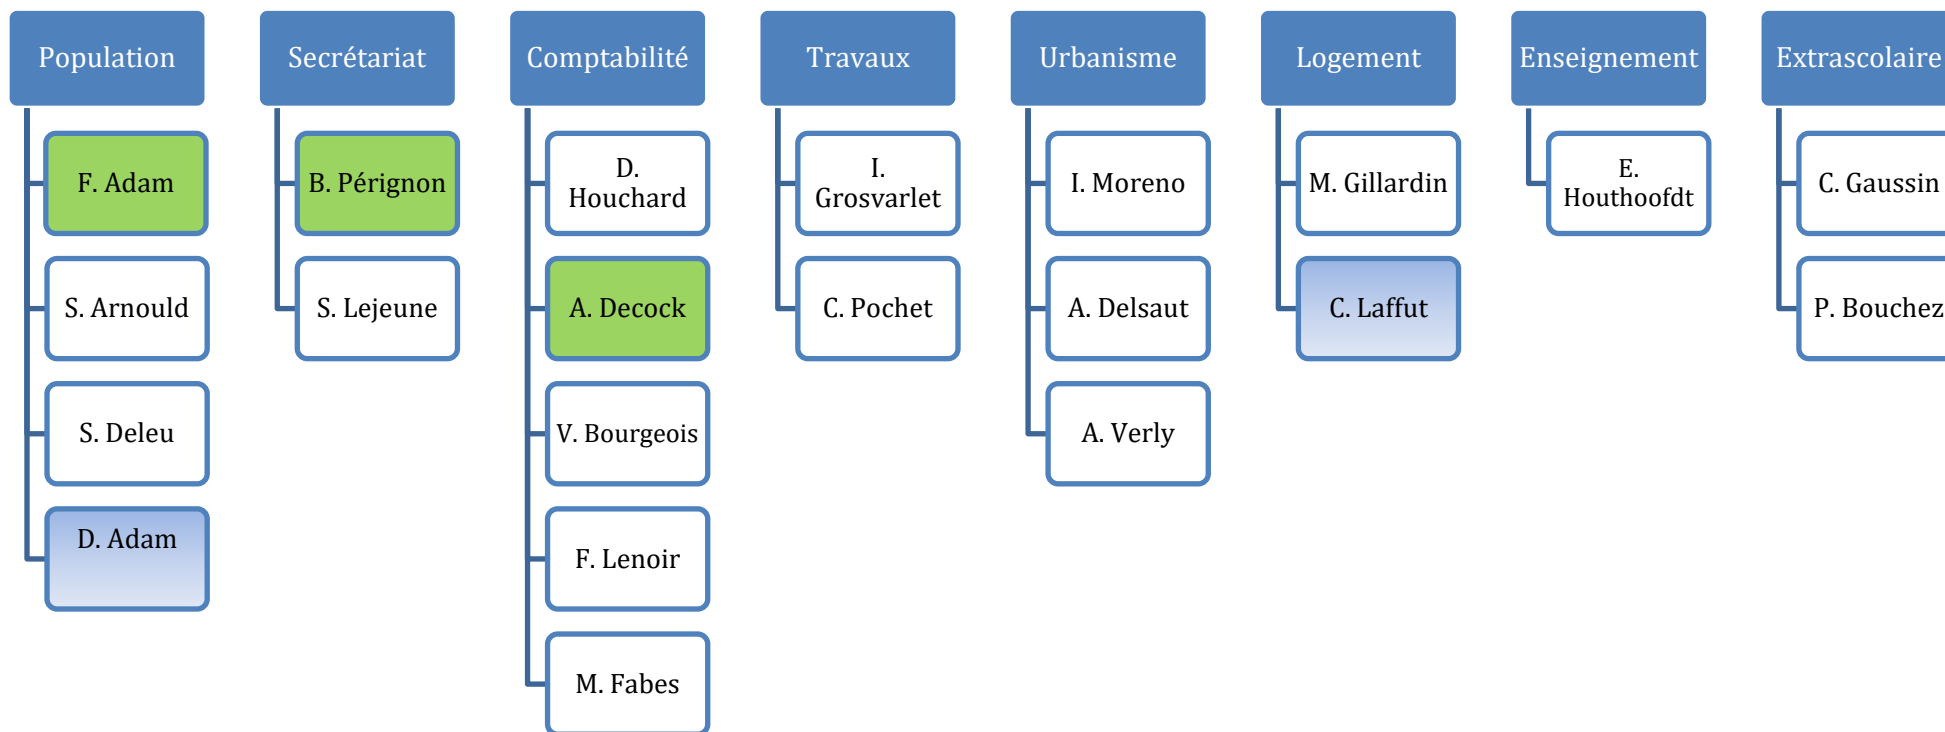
Population

F. Adam

S. Arnould

S. Deleu

D. Adam

Secrétariat

B. Pérignon

S. Lejeune

Comptabilité

D. Houchard

A. Decock

V. Bourgeois

F. Lenoir

M. Fabes

Travaux

I. Grosvarlet

C. Pochet

Urbanisme

I. Moreno

A. Delsaut

A. Verly

Logement

M. Gillardin

C. Laffut

Enseignement

E. Houthoofdt

Extrascolaire

C. Gaussin

P. Bouchez